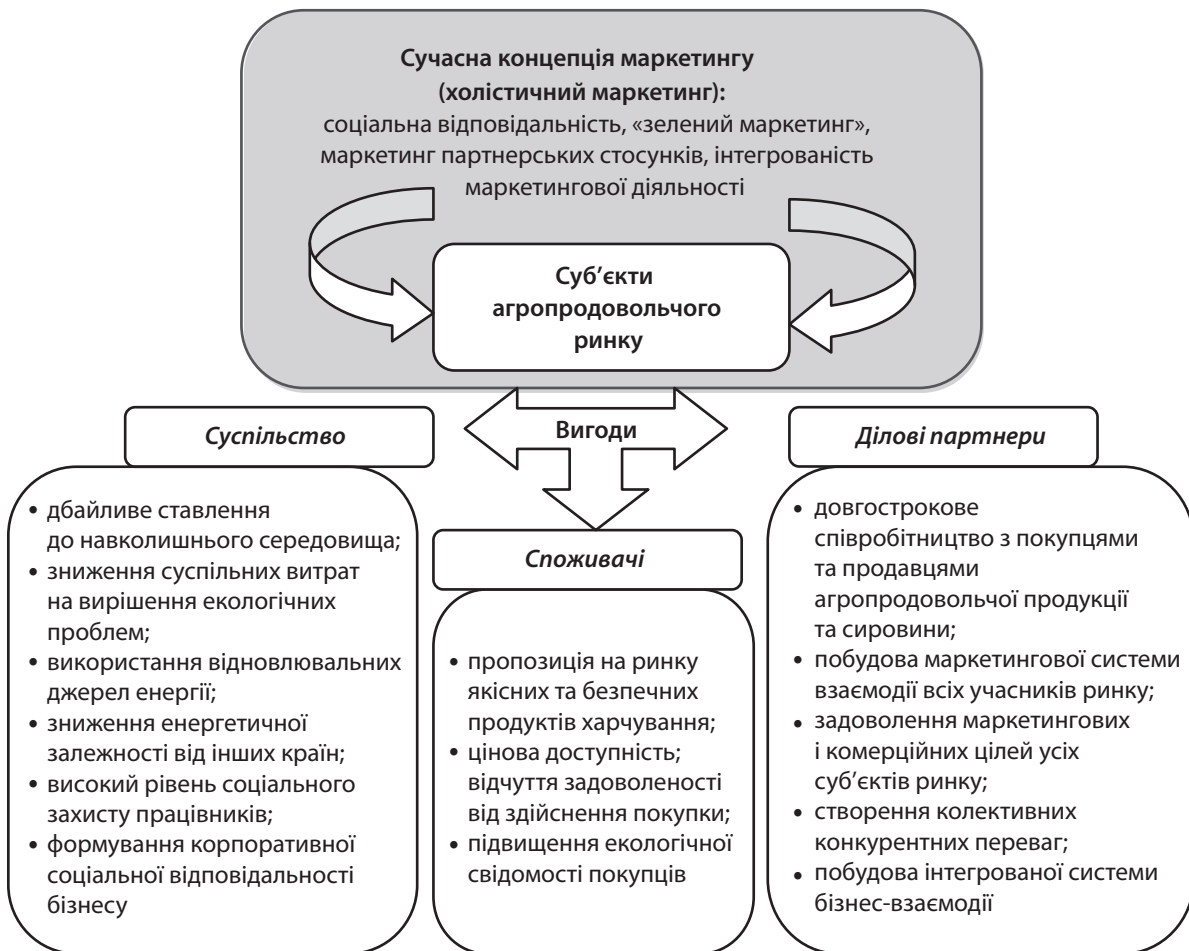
**Сучасна концепція маркетингу (холістичний маркетинг):**
соціальна відповідальність, «зелений маркетинг», маркетинг партнерських стосунків, інтегрованість маркетингової діяльності

**Суб'єкти агропродовольчого ринку**

**Вигоди**

*Суспільство*

• дбайливе ставлення до навколишнього середовища;
• зниження суспільних витрат на вирішення екологічних проблем;
• використання відновлювальних джерел енергії;
• зниження енергетичної залежності від інших країн;
• високий рівень соціального захисту працівників;
• формування корпоративної соціальної відповідальності бізнесу

*Споживачі*

• пропозиція на ринку якісних та безпечних продуктів харчування;
• цінова доступність; відчуття задоволеності від здійснення покупки;
• підвищення екологічної свідомості покупців

*Ділові партнери*

• довгострокове співробітництво з покупцями та продавцями агропродовольчої продукції та сировини;
• побудова маркетингової системи взаємодії всіх учасників ринку;
• задоволення маркетингових і комерційних цілей усіх суб'єктів ринку;
• створення колективних конкурентних переваг;
• побудова інтегрованої системи бізнес-взаємодії